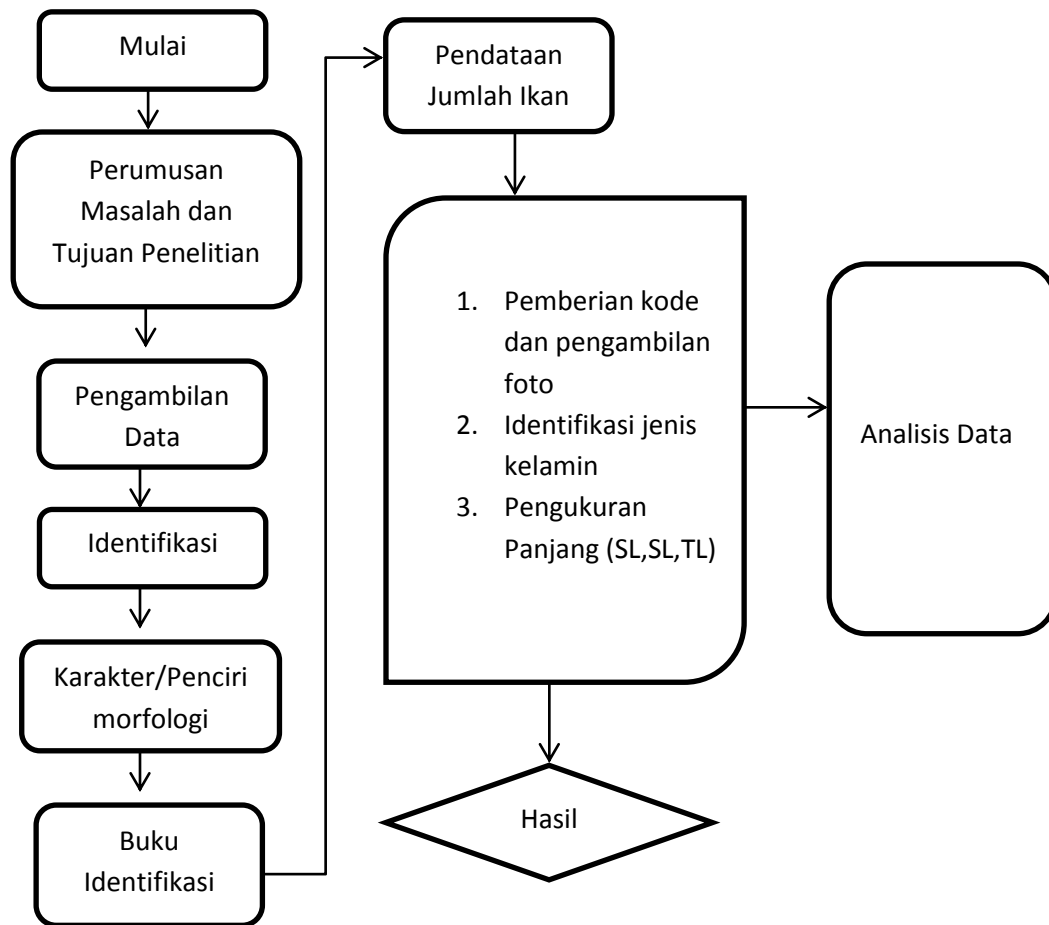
Mulai

Perumusan Masalah dan Tujuan Penelitian

Pengambilan Data

Identifikasi

Karakter/Penciri morfologi

Buku Identifikasi

Pendataan Jumlah Ikan

1. Pemberian kode dan pengambilan foto
2. Identifikasi jenis kelamin
3. Pengukuran Panjang (SL,SL,TL)

Analisis Data

Hasil